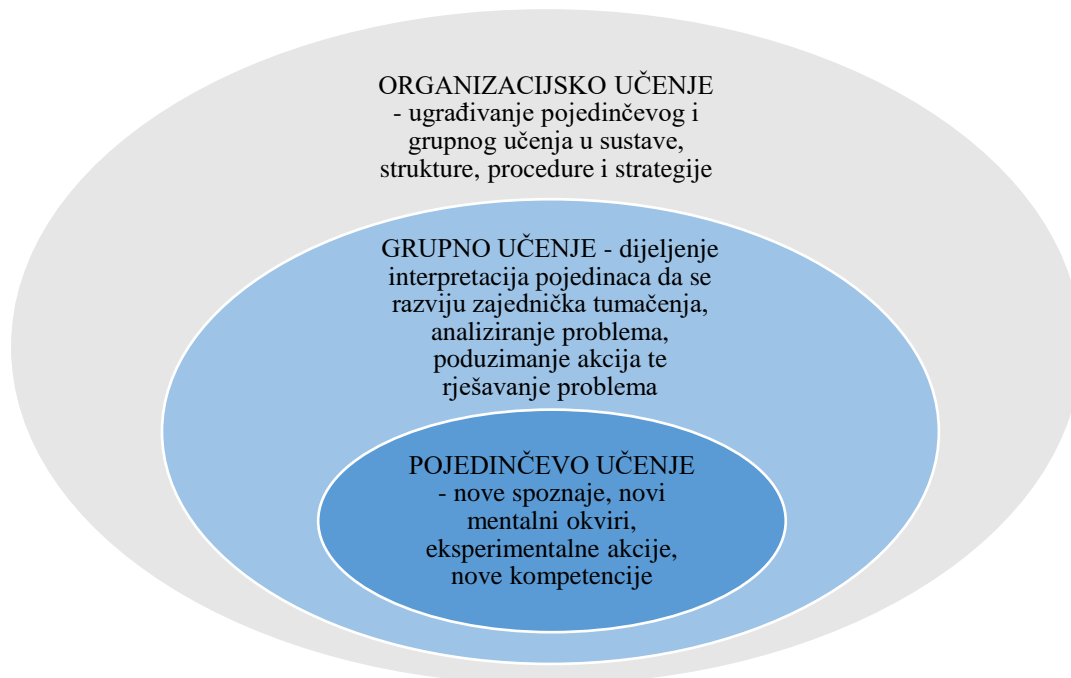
ORGANIZACIJSKO UČENJE - ugrađivanje pojedinčevog i grupnog učenja u sustave, strukture, procedure i strategije

GRUPNO UČENJE - dijeljenje interpretacija pojedinaca da se razviju zajednička tumačenja, analiziranje problema, poduzimanje akcija te rješavanje problema

POJEDINČEVO UČENJE - nove spoznaje, novi mentalni okviri, eksperimentalne akcije, nove kompetencije